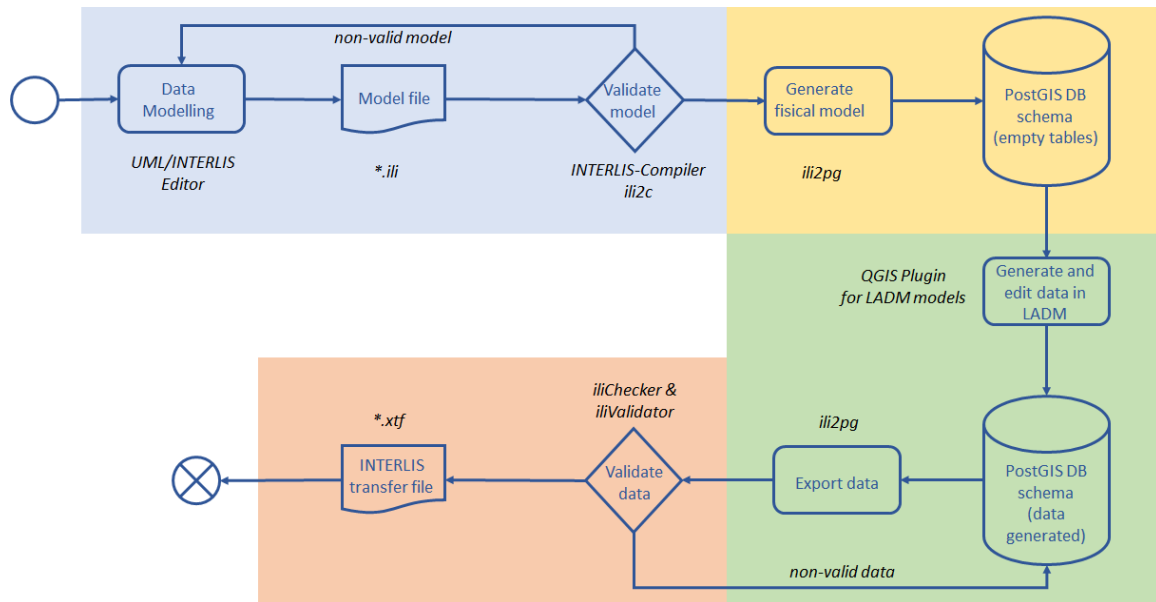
non-valid model

Data Modelling

Model file

Validate model

Generate fisical model

PostGIS DB schema (empty tables)

UML/INTERLIS Editor

*.ili

INTERLIS-Compiler ili2c

ili2pg

QGIS Plugin for LADM models

Generate and edit data in LADM

iliChecker & iliValidator

*.xtf

ili2pg

INTERLIS transfer file

Validate data

Export data

PostGIS DB schema (data generated)

non-valid data